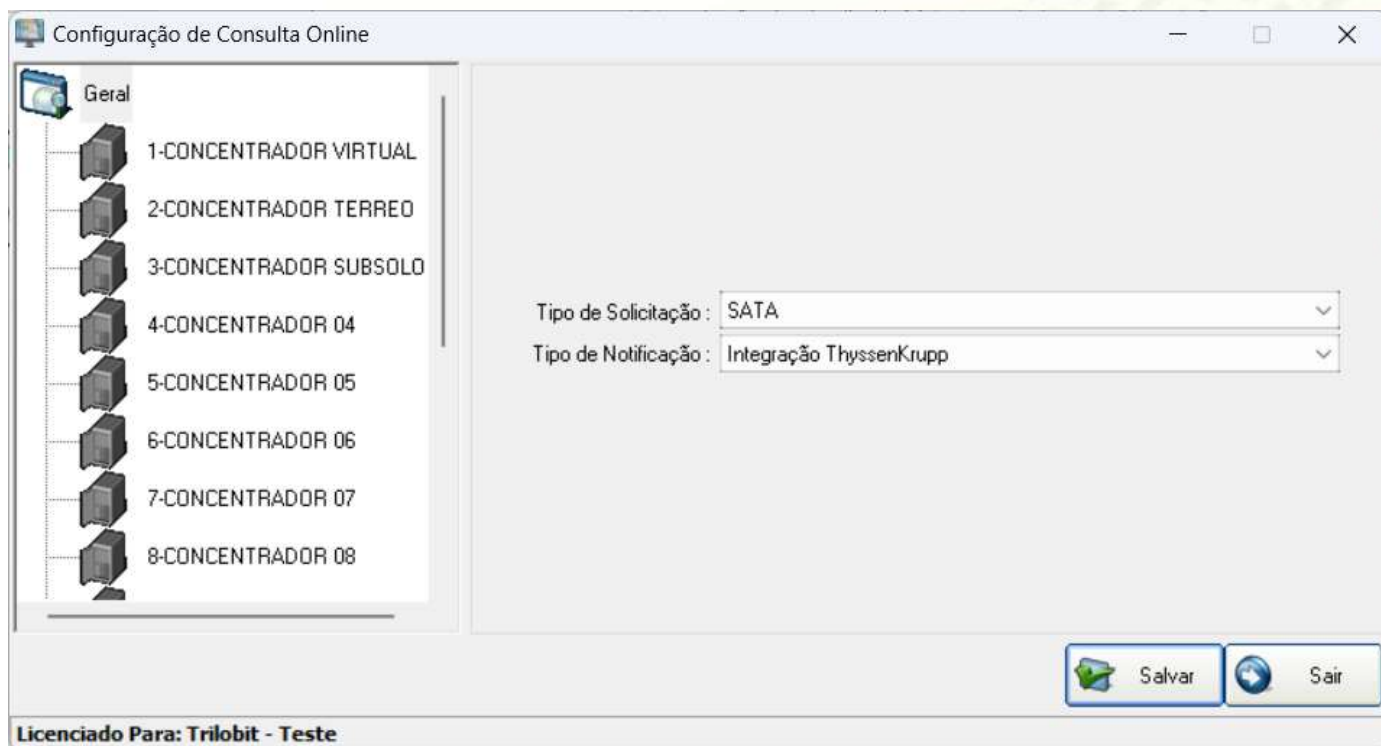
Configuração de Consulta Online

Geral
1-CONCENTRADOR VIRTUAL
2-CONCENTRADOR TERREO
3-CONCENTRADOR SUBSOLO
4-CONCENTRADOR 04
5-CONCENTRADOR 05
6-CONCENTRADOR 06
7-CONCENTRADOR 07
8-CONCENTRADOR 08

Tipo de Solicitação : SATA
Tipo de Notificação : Integração ThyssenKrupp

Salvar
Sair

Licenciado Para: Trilobit - Teste